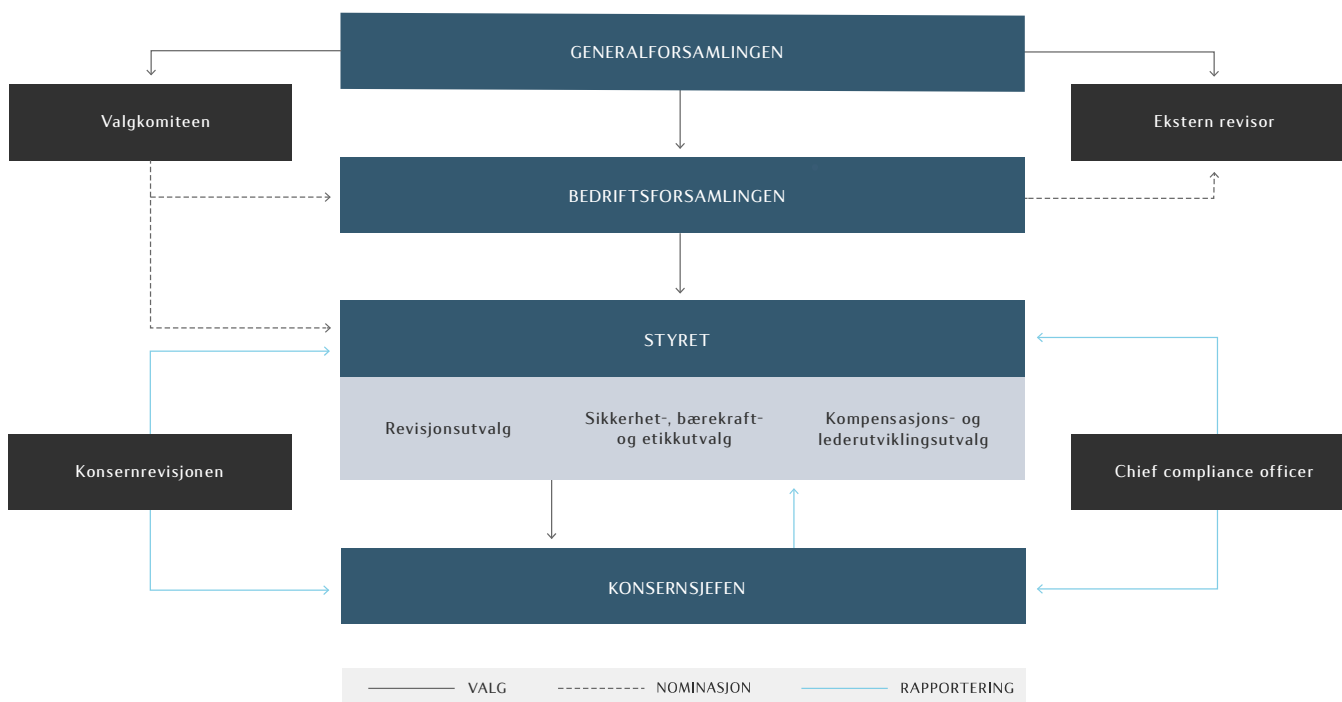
GENERALFORSAMLINGEN

Valgkomiteen

Ekstern revisor

BEDRIFTSFORSAMLINGEN

STYRET

Revisjonsutvalg

Sikkerhet-, bærekraft- og etikkutvalg

Kompensasjons- og lederutviklingsutvalg

Konsernrevisjonen

Chief compliance officer

KONSERNSJEFEN

VALG
NOMINASJON
RAPPORTERING